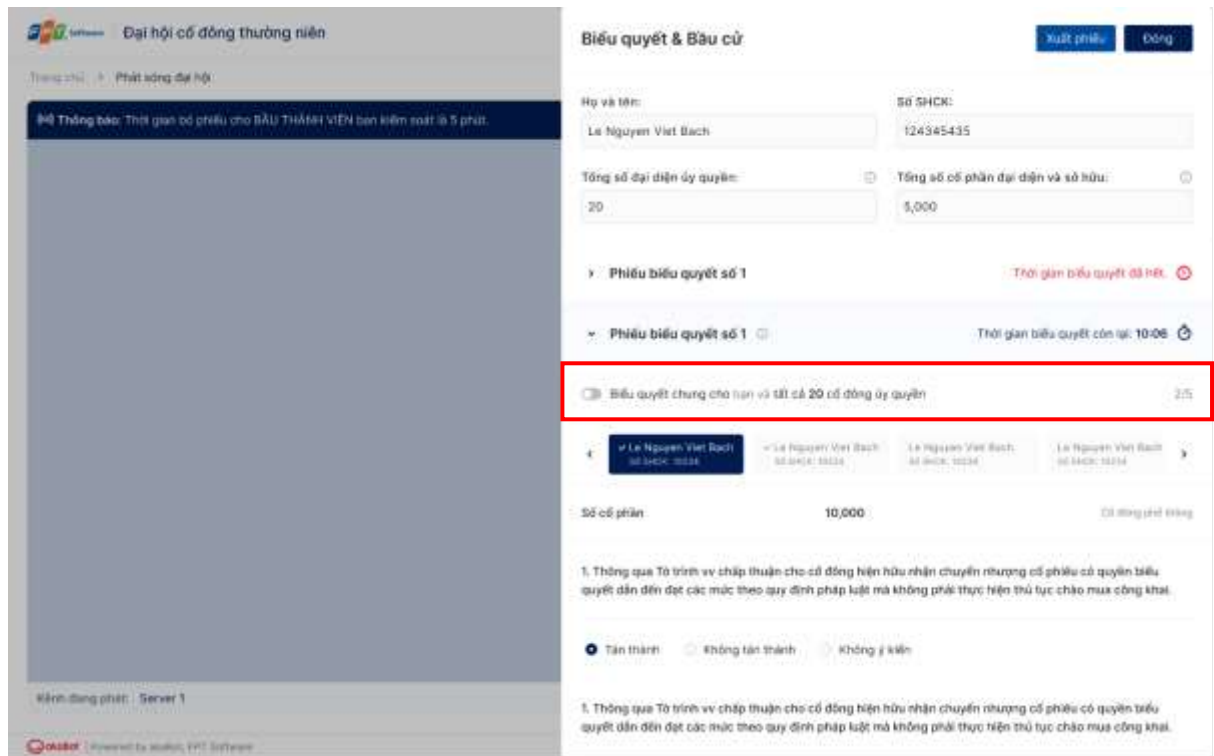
FPT Software Đại hội cổ đông thường niên

Trang chủ > Phát sóng đại hội

Thông báo: Thời gian bỏ phiếu cho BẦU THÀNH VIÊN ban kiểm soát là 5 phút.

Kênh đang phát: Server 1

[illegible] | Powered by akaBot, FPT Software

Biểu quyết & Bầu cử

Xuất phiếu Đóng

Họ và tên:
Le Nguyen Viet Bach

Số SHCK:
124345435

Tổng số đại diện ủy quyền:
20

Tổng số cổ phần đại diện và sở hữu:
5,000

Phiếu biểu quyết số 1

Thời gian biểu quyết đã hết.

Phiếu biểu quyết số 1

Thời gian biểu quyết còn lại: 10:06

Biểu quyết chung cho bạn và tất cả 20 cổ đông ủy quyền

2/5

Le Nguyen Viet Bach
Số SHCK: 10234

Le Nguyen Viet Bach
Số SHCK: 10234

Le Nguyen Viet Bach
Số SHCK: 10234

Le Nguyen Viet Bach
Số SHCK: 10234

Số cổ phần 10,000 Cổ đông phổ thông

1. Thông qua Tờ trình vv chấp thuận cho cổ đông hiện hữu nhận chuyển nhượng cổ phiếu có quyền biểu quyết dẫn đến đạt các mức theo quy định pháp luật mà không phải thực hiện thủ tục chào mua công khai.

Tán thành Không tán thành Không ý kiến

1. Thông qua Tờ trình vv chấp thuận cho cổ đông hiện hữu nhận chuyển nhượng cổ phiếu có quyền biểu quyết dẫn đến đạt các mức theo quy định pháp luật mà không phải thực hiện thủ tục chào mua công khai.